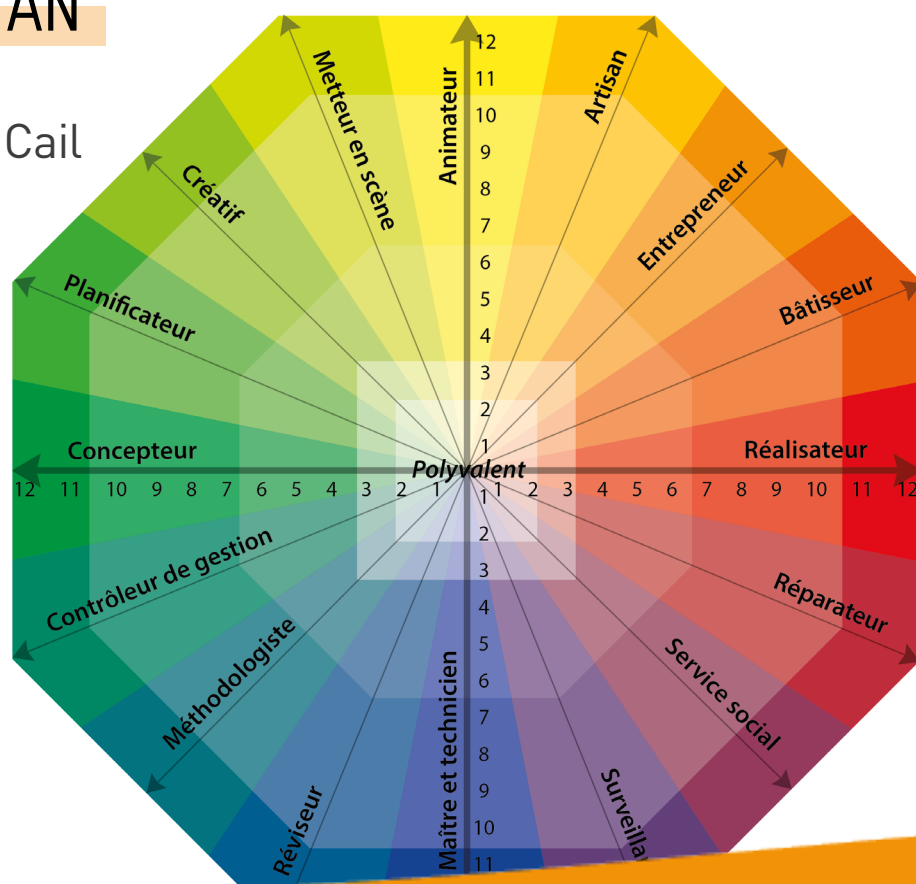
AN

Cail

Animateur
Artisan
Entrepreneur
Bâtisseur
Réalisateur
Réparateur
Service social
Surveilla
Maître et technicien
Réviseur
Méthodologiste
Contrôleur de gestion
Concepteur
Planificateur
Créatif
Metteur en scène
Polyvalent

12 11 10 9 8 7 6 5 4 3 2 1
1 2 3 4 5 6 7 8 9 10 11 12
12 11 10 9 8 7 6 5 4 3 2 1
1 2 3 4 5 6 7 8 9 10 11